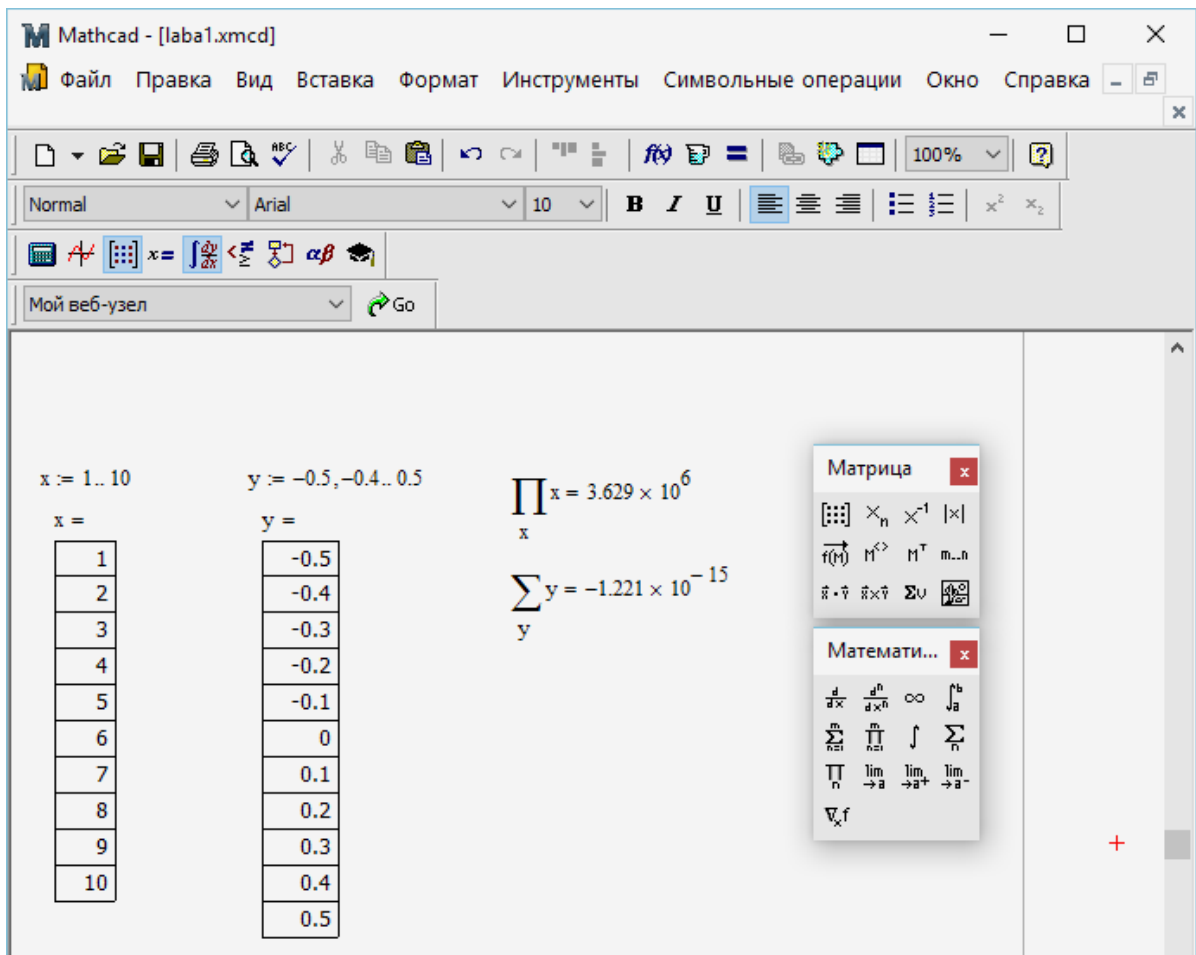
Mathcad - [laba1.xmcd]

Файл Правка Вид Вставка Формат Инструменты Символьные операции Окно Справка

100%

Normal Arial 10 B I U

Мой веб-узел Go

$x := 1..10$

$x =$

| 1 |
|---|
| 2 |
| 3 |
| 4 |
| 5 |
| 6 |
| 7 |
| 8 |
| 9 |
| 10 |

$y := -0.5, -0.4..0.5$

$y =$

| -0.5 |
|---|
| -0.4 |
| -0.3 |
| -0.2 |
| -0.1 |
| 0 |
| 0.1 |
| 0.2 |
| 0.3 |
| 0.4 |
| 0.5 |

$\prod_{x} x = 3.629 \times 10^{6}$

$\sum_{y} y = -1.221 \times 10^{-15}$

Матрица

$X_n$ $X^{-1}$ $|X|$ $M^{\langle\rangle}$ $M^{T}$ m..n Σv

Математи...

$\frac{d}{dx}$ $\frac{d^n}{dx^n}$ ∞ $\int_a^b$ $\sum_{n=1}^{m}$ $\prod_{n=1}^{m}$ $\int$ $\sum_{n}$ $\prod_{n}$ lim →a lim →a+ lim →a- $\nabla_x f$